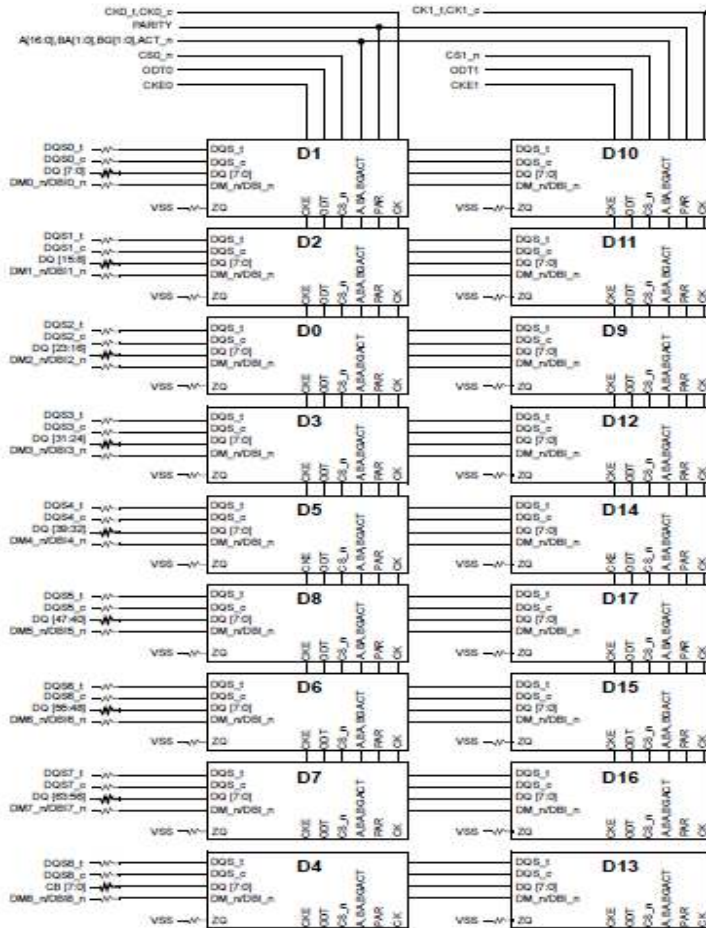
CK0_t,CK0_c
PARITY
A[16:0],BA[1:0],BG[1:0],ACT_n
CS0_n
ODT0
CKE0

CK1_t,CK1_c
CS1_n
ODT1
CKE1

DQS0_t
DQS0_c
DQ [7:0]
DM0_n/DBI0_n
VSS
DQS_t
DQS_c
DQ [7:0]
DM_n/DBI_n
ZQ
D1
CKE ODT CS_n A,BA,BG,ACT PAR CK

VSS
DQS_t
DQS_c
DQ [7:0]
DM_n/DBI_n
ZQ
D10
CKE ODT CS_n A,BA,BG,ACT PAR CK

DQS1_t
DQS1_c
DQ [15:8]
DM1_n/DBI1_n
VSS
DQS_t
DQS_c
DQ [7:0]
DM_n/DBI_n
ZQ
D2
CKE ODT CS_n A,BA,BG,ACT PAR CK

VSS
DQS_t
DQS_c
DQ [7:0]
DM_n/DBI_n
ZQ
D11
CKE ODT CS_n A,BA,BG,ACT PAR CK

DQS2_t
DQS2_c
DQ [23:16]
DM2_n/DBI2_n
VSS
DQS_t
DQS_c
DQ [7:0]
DM_n/DBI_n
ZQ
D0
CKE ODT CS_n A,BA,BG,ACT PAR CK

VSS
DQS_t
DQS_c
DQ [7:0]
DM_n/DBI_n
ZQ
D9
CKE ODT CS_n A,BA,BG,ACT PAR CK

DQS3_t
DQS3_c
DQ [31:24]
DM3_n/DBI3_n
VSS
DQS_t
DQS_c
DQ [7:0]
DM_n/DBI_n
ZQ
D3
CKE ODT CS_n A,BA,BG,ACT PAR CK

VSS
DQS_t
DQS_c
DQ [7:0]
DM_n/DBI_n
ZQ
D12
CKE ODT CS_n A,BA,BG,ACT PAR CK

DQS4_t
DQS4_c
DQ [39:32]
DM4_n/DBI4_n
VSS
DQS_t
DQS_c
DQ [7:0]
DM_n/DBI_n
ZQ
D5
CKE ODT CS_n A,BA,BG,ACT PAR CK

VSS
DQS_t
DQS_c
DQ [7:0]
DM_n/DBI_n
ZQ
D14
CKE ODT CS_n A,BA,BG,ACT PAR CK

DQS5_t
DQS5_c
DQ [47:40]
DM5_n/DBI5_n
VSS
DQS_t
DQS_c
DQ [7:0]
DM_n/DBI_n
ZQ
D8
CKE ODT CS_n A,BA,BG,ACT PAR CK

VSS
DQS_t
DQS_c
DQ [7:0]
DM_n/DBI_n
ZQ
D17
CKE ODT CS_n A,BA,BG,ACT PAR CK

DQS6_t
DQS6_c
DQ [55:48]
DM6_n/DBI6_n
VSS
DQS_t
DQS_c
DQ [7:0]
DM_n/DBI_n
ZQ
D6
CKE ODT CS_n A,BA,BG,ACT PAR CK

VSS
DQS_t
DQS_c
DQ [7:0]
DM_n/DBI_n
ZQ
D15
CKE ODT CS_n A,BA,BG,ACT PAR CK

DQS7_t
DQS7_c
DQ [63:56]
DM7_n/DBI7_n
VSS
DQS_t
DQS_c
DQ [7:0]
DM_n/DBI_n
ZQ
D7
CKE ODT CS_n A,BA,BG,ACT PAR CK

VSS
DQS_t
DQS_c
DQ [7:0]
DM_n/DBI_n
ZQ
D16
CKE ODT CS_n A,BA,BG,ACT PAR CK

DQS8_t
DQS8_c
CB [7:0]
DM8_n/DBI8_n
VSS
DQS_t
DQS_c
DQ [7:0]
DM_n/DBI_n
ZQ
D4
CKE ODT CS_n A,BA,BG,ACT PAR CK

VSS
DQS_t
DQS_c
DQ [7:0]
DM_n/DBI_n
ZQ
D13
CKE ODT CS_n A,BA,BG,ACT PAR CK